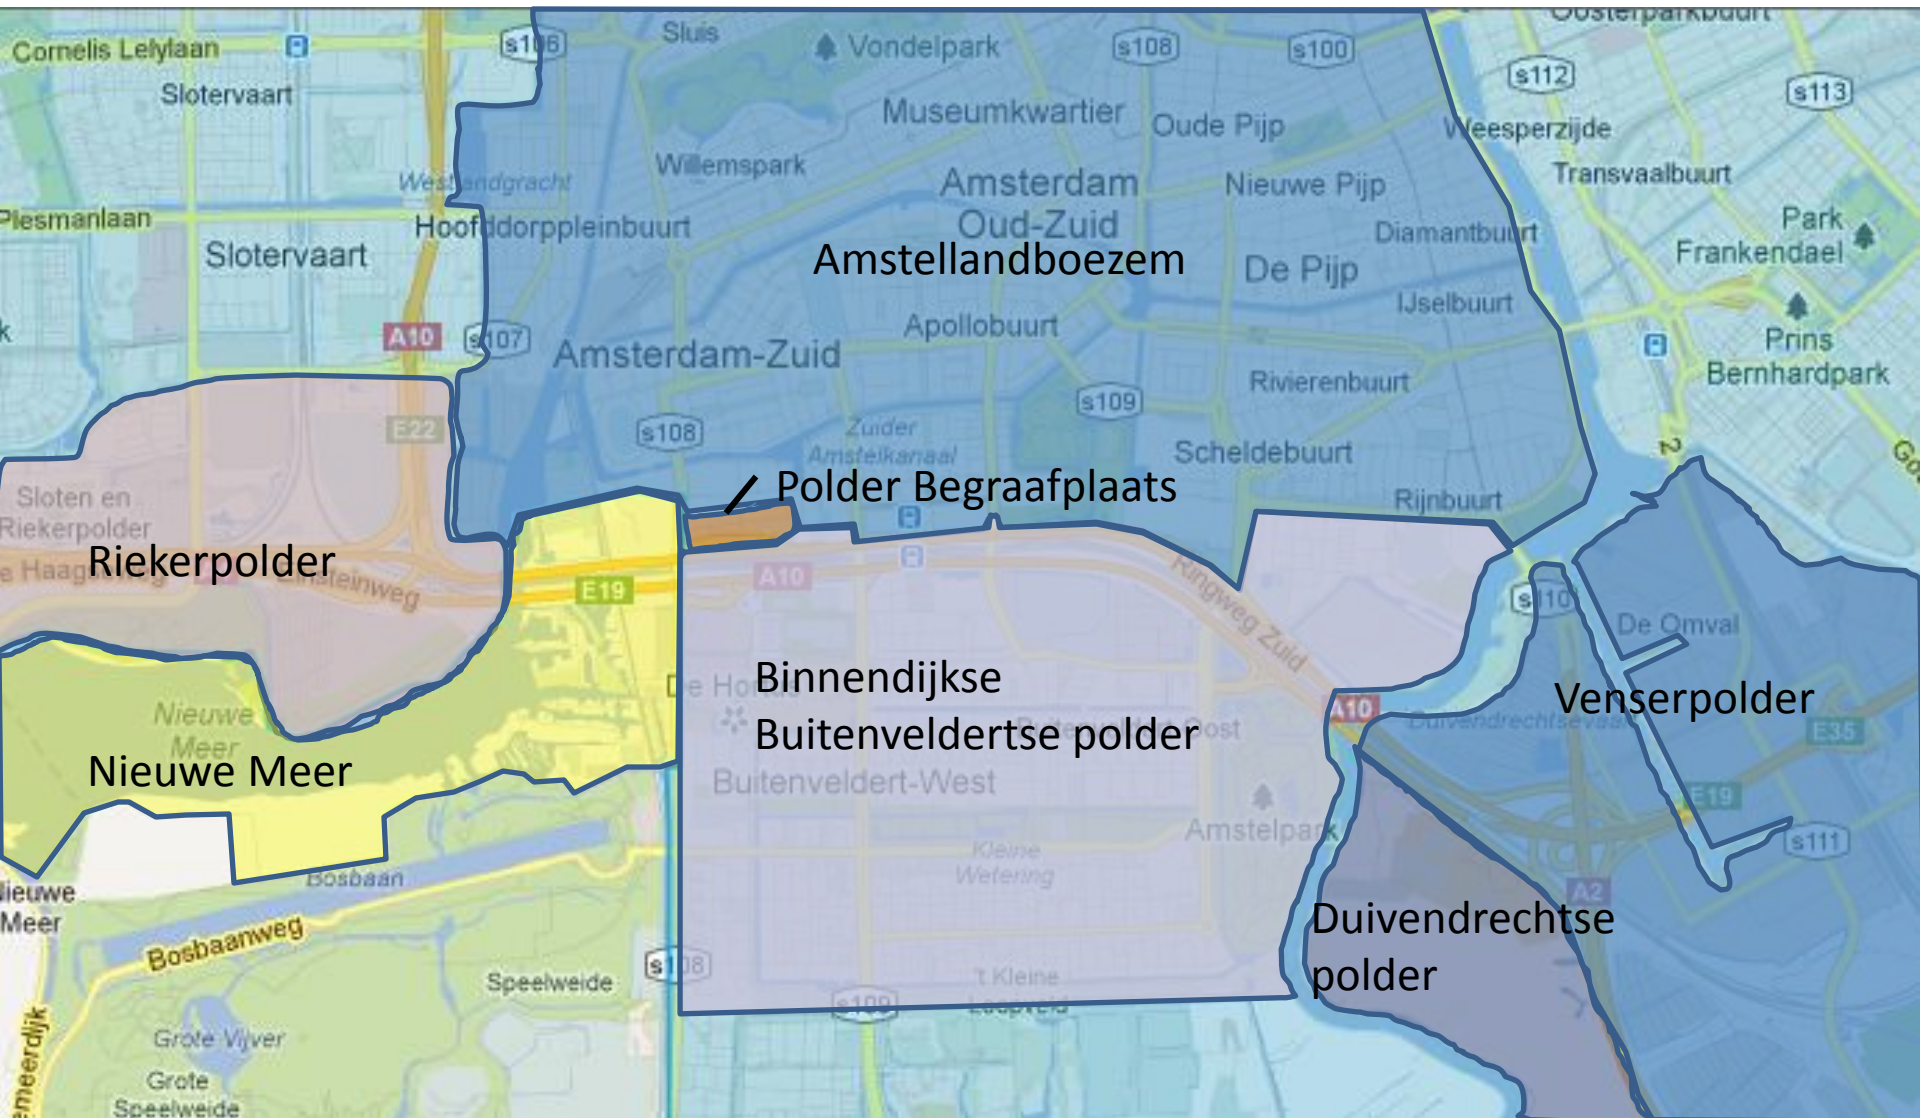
Oosterparkbuurt
Cornelis Lelylaan
Slotervaart
s106
Sluis
Vondelpark
s108
s100
s112
s113
Museumkwartier
Oude Pijp
Weesperzijde
Willemspark
Westlandgracht
Amsterdam
Oud-Zuid
Nieuwe Pijp
Transvaalbuurt
Plesmanlaan
Hoofddorppleinbuurt
Diamantbuurt
Park
Frankendael
Slotervaart
Amstellandboezem
De Pijp
IJselbuurt
A10
s107
Apollobuurt
Prins
Bernhardpark
Amsterdam-Zuid
Rivierenbuurt
s109
E22
s108
Zuider
Amstelkanaal
Scheldebuurt
Sloten en
Riekerpolder
Polder Begraafplaats
Rijnbuurt
Riekerpolder
e Haag
Aalsteinweg
E19
A10
Ringweg Zuid
s110
De Omval
De Hoef
Binnendijkse
Buitenveldertse polder
Venserpolder
Nieuwe
Meer
A10
Buitenveldert-Oost
Duivendrechtsevaart
E35
Nieuwe Meer
Buitenveldert-West
E19
Amstelpark
Kleine
Wetering
s111
A2
Bosbaan
Nieuwe
Meer
Duivendrechtse
polder
Bosbaanweg
s108
Speelweide
't Kleine
Loopveld
s109
Grote Vijver
Grote
Speelweide
Nieuwemeerdijk